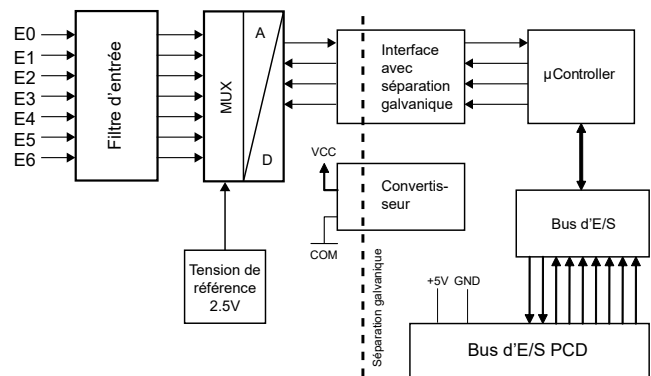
E0
E1
E2
E3
E4
E5
E6

Filtre d'entrée

MUX

A

D

Interface avec séparation galvanique

µController

VCC

Convertisseur

COM

Bus d'E/S

Tension de référence 2.5V

Séparation galvanique

+5V GND

Bus d'E/S PCD